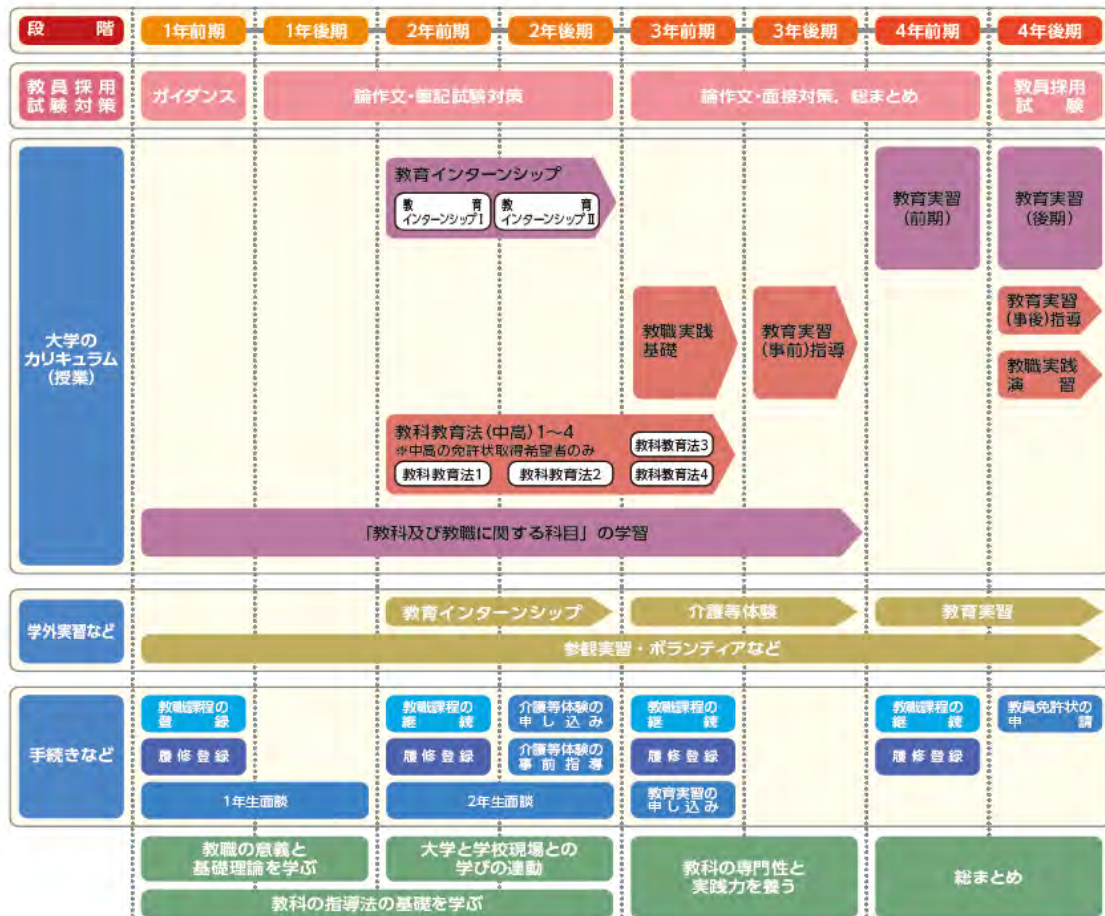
| 段階 | 1年前期 | 1年後期 | 2年前期 | 2年後期 | 3年前期 | 3年後期 | 4年前期 | 4年後期 |
|---|---|---|---|---|---|---|---|---|
| 教員採用試験対策 | ガイダンス | 論作文・筆記試験対策 | | | 論作文・面接対策，総まとめ | | | 教員採用試験 |

大学のカリキュラム（授業）

教育インターンシップ
教育インターンシップⅠ
教育インターンシップⅡ

教育実習（前期）
教育実習（後期）

教職実践基礎
教育実習（事前）指導
教育実習（事後）指導
教職実践演習

教科教育法（中高）1～4
※中高の免許状取得希望者のみ
教科教育法1
教科教育法2
教科教育法3
教科教育法4

「教科及び教職に関する科目」の学習

学外実習など
教育インターンシップ
介護等体験
教育実習
参観実習・ボランティアなど

手続きなど
教職課程の登録
履修登録
1年生面談
教職課程の継続
履修登録
介護等体験の申し込み
介護等体験の事前指導
2年生面談
教職課程の継続
履修登録
教育実習の申し込み
教職課程の継続
履修登録
教員免許状の申請

教職の意義と基礎理論を学ぶ
大学と学校現場との学びの連動
教科の専門性と実践力を養う
総まとめ
教科の指導法の基礎を学ぶ